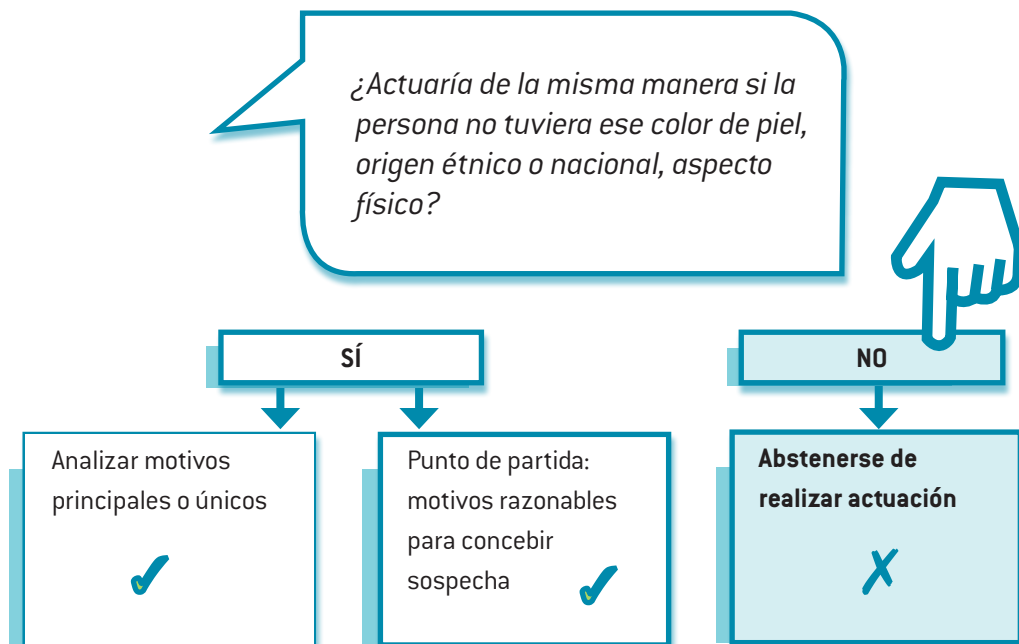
¿Actuaría de la misma manera si la persona no tuviera ese color de piel, origen étnico o nacional, aspecto físico?

SÍ

NO

Analizar motivos principales o únicos

✓

Punto de partida: motivos razonables para concebir sospecha

✓

Abstenerse de realizar actuación

✗